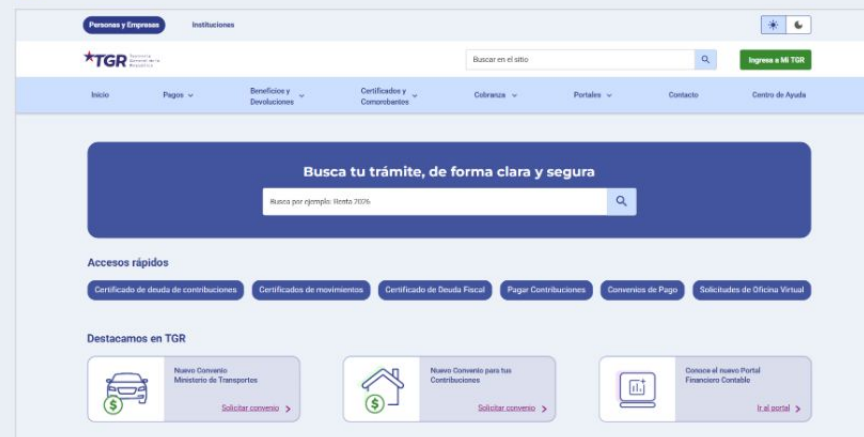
Personas y Empresas Instituciones

TGR Tesorería General de la República

Buscar en el sitio

Ingresa a Mi TGR

Inicio Pagos Beneficios y Devoluciones Certificados y Comprobantes Cobranza Portales Contacto Centro de Ayuda

Busca tu trámite, de forma clara y segura

Busca por ejemplo: Renta 2025

Accesos rápidos

Certificado de deuda de contribuciones Certificados de movimientos Certificado de Deuda Fiscal Pagar Contribuciones Convenios de Pago Solicitudes de Oficina Virtual

Destacamos en TGR

Nuevo Convenio Ministerio de Transportes

Solicitar convenio

Nuevo Convenio para tus Contribuciones

Solicitar convenio

Conoce el nuevo Portal Financiero Contable

Ir al portal